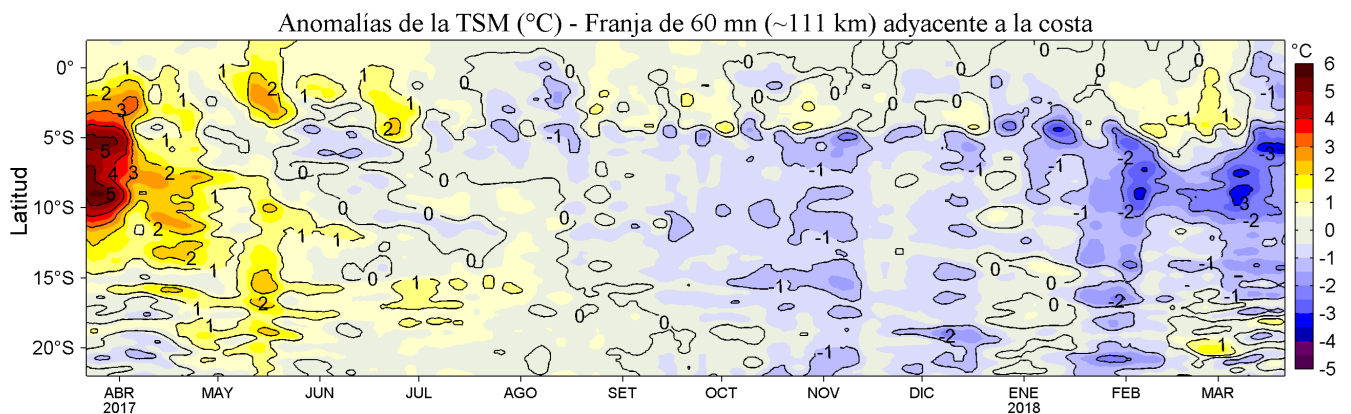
Anomalías de la TSM (°C) - Franja de 60 mn (~111 km) adyacente a la costa

Latitud

0°
5°S
10°S
15°S
20°S

ABR 2017
MAY
JUN
JUL
AGO
SET
OCT
NOV
DIC
ENE 2018
FEB
MAR

°C
6
5
4
3
2
1
0
-1
-2
-3
-4
-5

1 2 3 5 4 3 5 2 2 2 1 1 2 1 1 1 2 1 2 1 2 1 1 1 1 0 0 0 0 0 0 0 0 0 0 0 0 1 -1 -1 -1 -1 -1 -1 -1 -2 -2 -2 -3 -3 -2 -1 -1 -1 -2 -1 -1 0 0 1 1